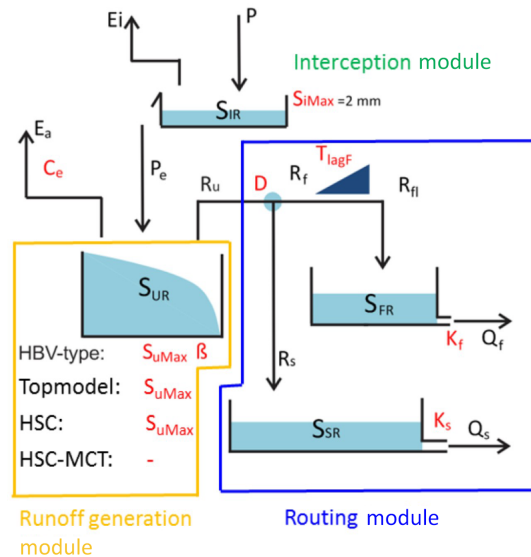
Ei

P

Interception module

$S_{IR}$

$S_{iMax}$ =2 mm

$E_a$

$C_e$

$P_e$

$R_u$

D

$R_f$

$T_{lagF}$

$R_{fl}$

$S_{UR}$

$S_{FR}$

$K_f$

$Q_f$

HBV-type: $S_{uMax}$ ß

Topmodel: $S_{uMax}$

HSC: $S_{uMax}$

HSC-MCT: -

$R_s$

$S_{SR}$

$K_s$

$Q_s$

Runoff generation module

Routing module